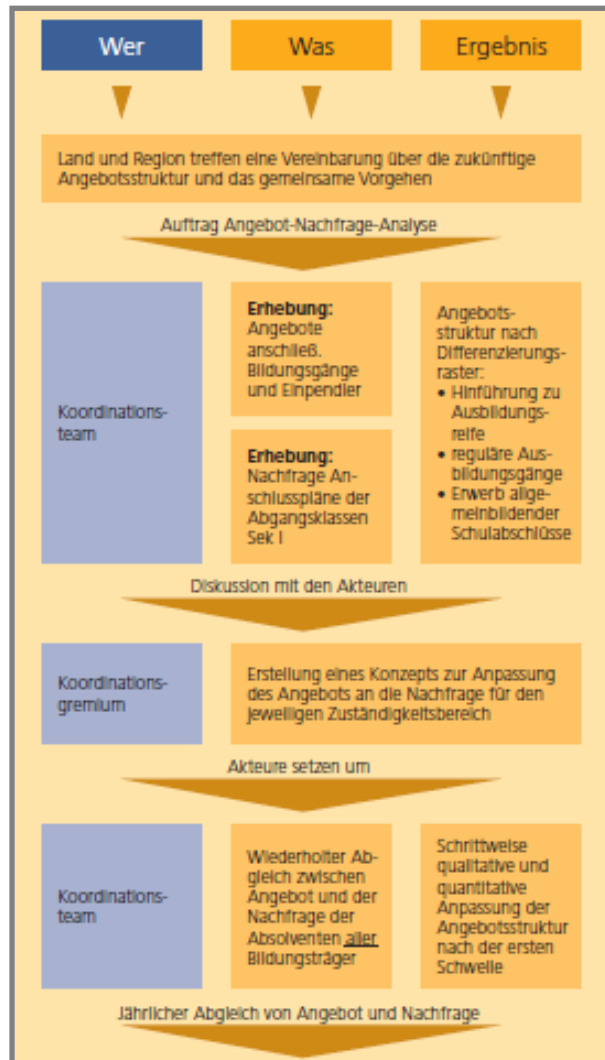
Wer

Was

Ergebnis

Land und Region treffen eine Vereinbarung über die zukünftige Angebotsstruktur und das gemeinsame Vorgehen

Auftrag Angebot-Nachfrage-Analyse

Koordinationsteam

**Erhebung:** Angebote anschließ. Bildungsgänge und Einpendler

**Erhebung:** Nachfrage Anschlusspläne der Abgangsklassen Sek I

Angebotsstruktur nach Differenzierungsraster:
• Hinführung zu Ausbildungsreife
• reguläre Ausbildungsgänge
• Erwerb allgemeinbildender Schulabschlüsse

Diskussion mit den Akteuren

Koordinationsgremium

Erstellung eines Konzepts zur Anpassung des Angebots an die Nachfrage für den jeweiligen Zuständigkeitsbereich

Akteure setzen um

Koordinationsteam

Wiederholter Abgleich zwischen Angebot und der Nachfrage der Absolventen aller Bildungsträger

Schrittweise qualitative und quantitative Anpassung der Angebotsstruktur nach der ersten Schwelle

Jährlicher Abgleich von Angebot und Nachfrage